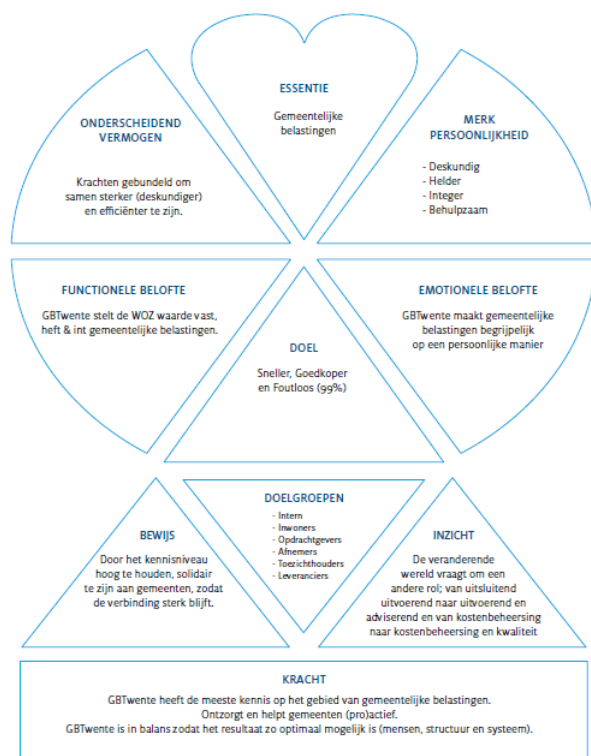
ESSENTIE

Gemeentelijke belastingen

ONDERSCHEIDEND VERMOGEN

Krachten gebundeld om samen sterker (deskundiger) en efficiënter te zijn.

MERK PERSOONLIJKHEID

- Deskundig
- Helder
- Integer
- Behulpzaam

FUNCTIONELE BELOFTE

GBTwente stelt de WOZ waarde vast, heft & int gemeentelijke belastingen.

EMOTIONELE BELOFTE

GBTwente maakt gemeentelijke belastingen begrijpelijk op een persoonlijke manier

DOEL

Sneller, Goedkoper en Foutloos (99%)

BEWIJS

Door het kennisniveau hoog te houden, solidair te zijn aan gemeenten, zodat de verbinding sterk blijft.

DOELGROEPEN

- Intern
- Inwoners
- Opdrachtgevers
- Afnemers
- Toezichthouders
- Leveranciers

INZICHT

De veranderende wereld vraagt om een andere rol; van uitsluitend uitvoerend naar uitvoerend en adviserend en van kostenbeheersing naar kostenbeheersing en kwaliteit

KRACHT

GBTwente heeft de meeste kennis op het gebied van gemeentelijke belastingen.
Ontzorgt en helpt gemeenten (pro)actief.
GBTwente is in balans zodat het resultaat zo optimaal mogelijk is (mensen, structuur en systeem).